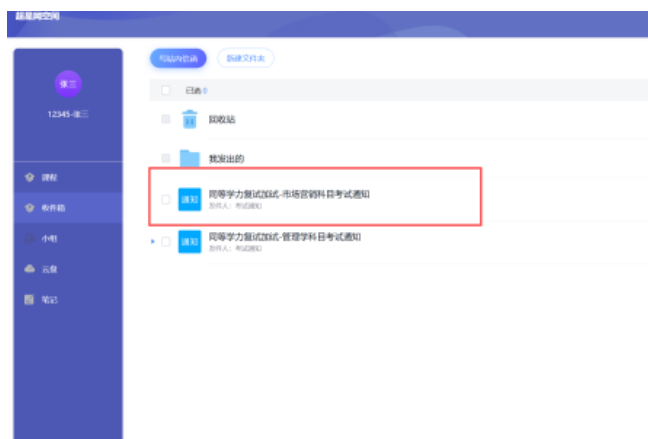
超星网空间

张三

12345-张三

课程

收件箱

小组

云盘

笔记

写站内信函

新建文件夹

已选 0

回收站

我发出的

通知

同等学力复试加试-市场营销科目考试通知

发件人：考试通知

通知

同等学力复试加试-管理学科目考试通知

发件人：考试通知